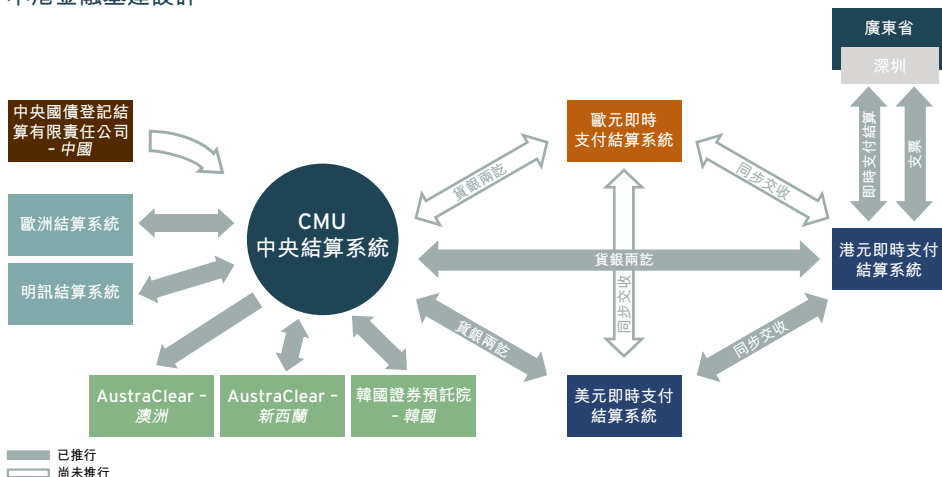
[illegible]

廣東省
深圳

中央國債登記結算有限責任公司 – 中國

歐洲結算系統

明訊結算系統

CMU 中央結算系統

歐元即時支付結算系統

港元即時支付結算系統

美元即時支付結算系統

AustraClear – 澳洲

AustraClear – 新西蘭

韓國證券預託院 – 韓國

貨銀兩訖

同步交收

貨銀兩訖

同步交收

貨銀兩訖

同步交收

即時支付結算

支票

已推行
尚未推行